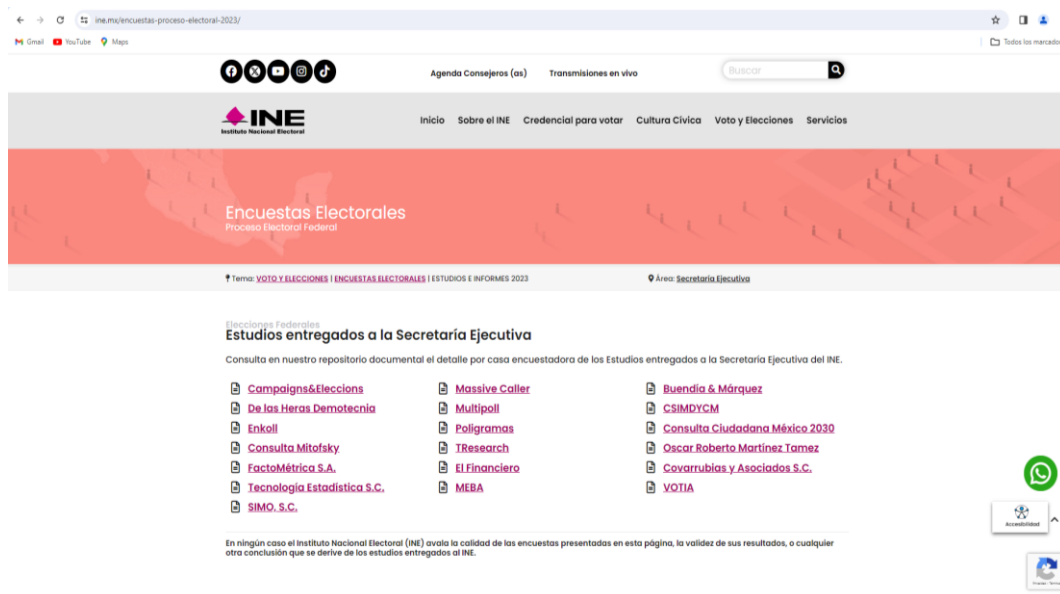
ine.mx/encuestas-proceso-electoral-2023/

Gmail YouTube Maps

Todos los marcado

Agenda Consejeros (as) Transmisiones en vivo

Buscar

INE
Instituto Nacional Electoral

Inicio Sobre el INE Credencial para votar Cultura Cívica Voto y Elecciones Servicios

Encuestas Electorales
Proceso Electoral Federal

Tema: VOTO Y ELECCIONES | ENCUESTAS ELECTORALES | ESTUDIOS E INFORMES 2023

Área: Secretaría Ejecutiva

Elecciones Federales
Estudios entregados a la Secretaría Ejecutiva

Consulta en nuestro repositorio documental el detalle por casa encuestadora de los Estudios entregados a la Secretaría Ejecutiva del INE.

Campaigns&Eleccions
De las Heras Demotecnia
Enkoll
Consulta Mitofsky
FactoMétrica S.A.
Tecnología Estadística S.C.
SIMO, S.C.

Massive Caller
Multipoll
Poligramas
TResearch
El Financiero
MEBA

Buendía & Márquez
CSIMDYCM
Consulta Ciudadana México 2030
Oscar Roberto Martínez Tamez
Covarrubias y Asociados S.C.
VOTIA

En ningún caso el Instituto Nacional Electoral (INE) avala la calidad de las encuestas presentadas en esta página, la validez de sus resultados, o cualquier otra conclusión que se derive de los estudios entregados al INE.

Accesibilidad